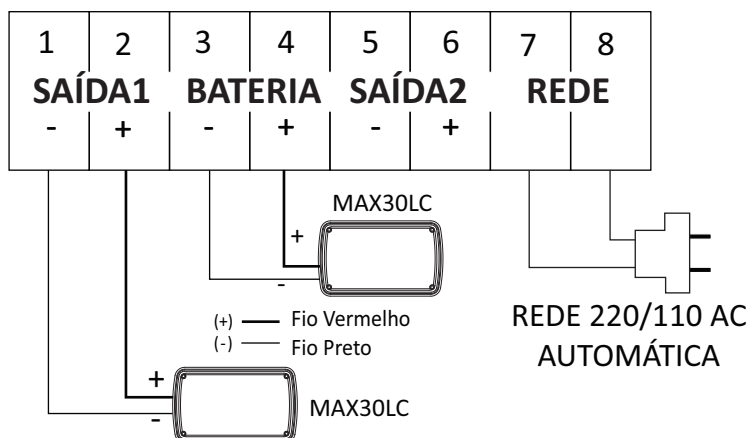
| 1 | 2 | 3 | 4 | 5 | 6 | 7 | 8 |
|---|---|---|---|---|---|---|---|
| SAÍDA1 | | BATERIA | | SAÍDA2 | | REDE | |
| - | + | - | + | - | + | | |

MAX30LC
+
-

(+) Fio Vermelho
(-) Fio Preto

REDE 220/110 AC
AUTOMÁTICA

+
-
MAX30LC